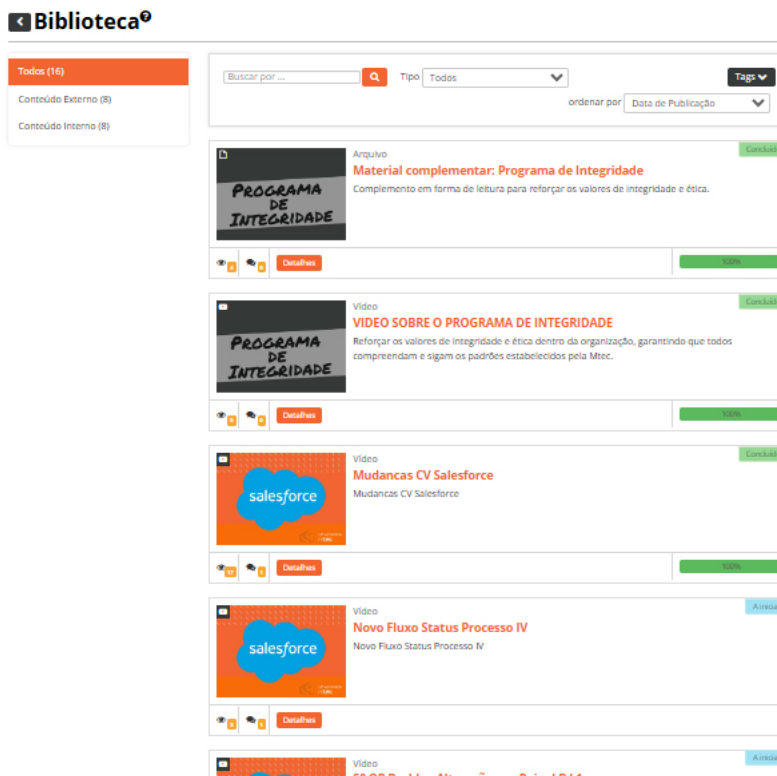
Biblioteca

Todos (16)
Conteúdo Externo (8)
Conteúdo Interno (8)

Buscar por ...
Tipo Todos
Tags
ordenar por Data de Publicação

Arquivo
Material complementar: Programa de Integridade
Complemento em forma de leitura para reforçar os valores de integridade e ética.
PROGRAMA DE INTEGRIDADE
Concluí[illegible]
Detalhes
100%

Video
VIDEO SOBRE O PROGRAMA DE INTEGRIDADE
Reforçar os valores de integridade e ética dentro da organização, garantindo que todos compreendam e sigam os padrões estabelecidos pela Mtec.
PROGRAMA DE INTEGRIDADE
Concluí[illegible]
Detalhes
100%

Video
Mudancas CV Salesforce
Mudancas CV Salesforce
salesforce
Concluí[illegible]
Detalhes
100%

Video
Novo Fluxo Status Processo IV
Novo Fluxo Status Processo IV
salesforce
A inicia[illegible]
Detalhes

Video
A inicia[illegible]
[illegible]